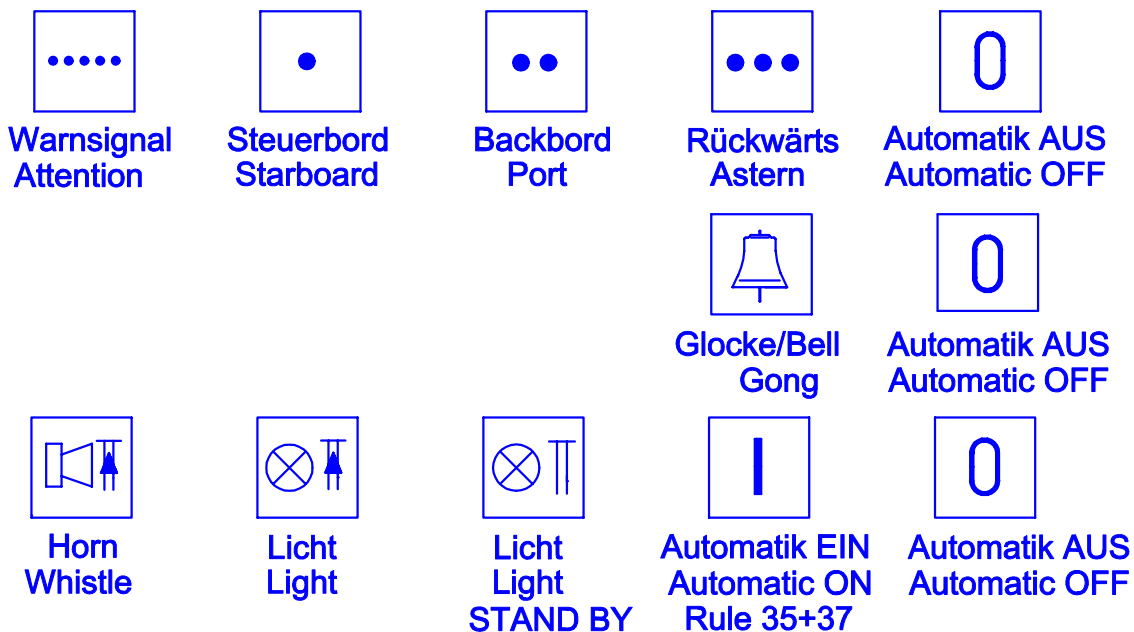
Warnsignal
Attention

Steuerbord
Starboard

Backbord
Port

Rückwärts
Astern

0

Automatik AUS
Automatic OFF

Glocke/Bell
Gong

0

Automatik AUS
Automatic OFF

Horn
Whistle

Licht
Light

Licht
Light
STAND BY

I

Automatik EIN
Automatic ON
Rule 35+37

0

Automatik AUS
Automatic OFF